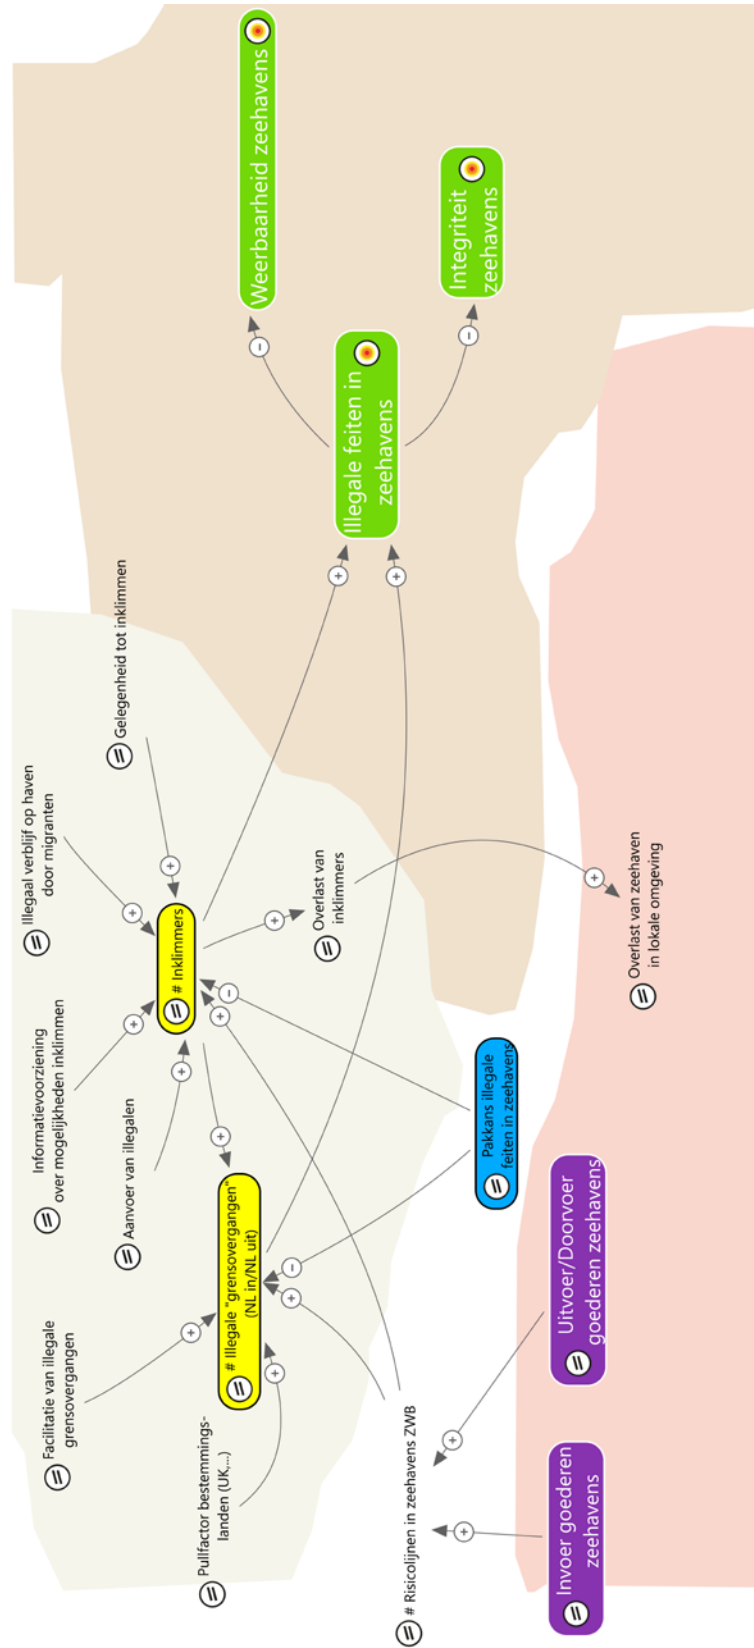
Weerbaarheid zeehavens

Integriteit zeehavens

Illegale feiten in zeehavens

Gelegenheid tot inklimmen

Illegaal verblijf op haven door migranten

# Inklimmers

Overlast van inklimmers

Overlast van zeehaven in lokale omgeving

Informatievoorziening over mogelijkheden inklimmen

Aanvoer van illegalen

Pakkans illegale feiten in zeehavens

# Illegale "grensovergangen" (NL in/NL uit)

Facilitatie van illegale grensovergangen

Pullfactor bestemmingslanden (UK,...)

Uitvoer/Doorvoer goederen zeehavens

Invoer goederen zeehavens

# Risicolijnen in zeehavens ZWB